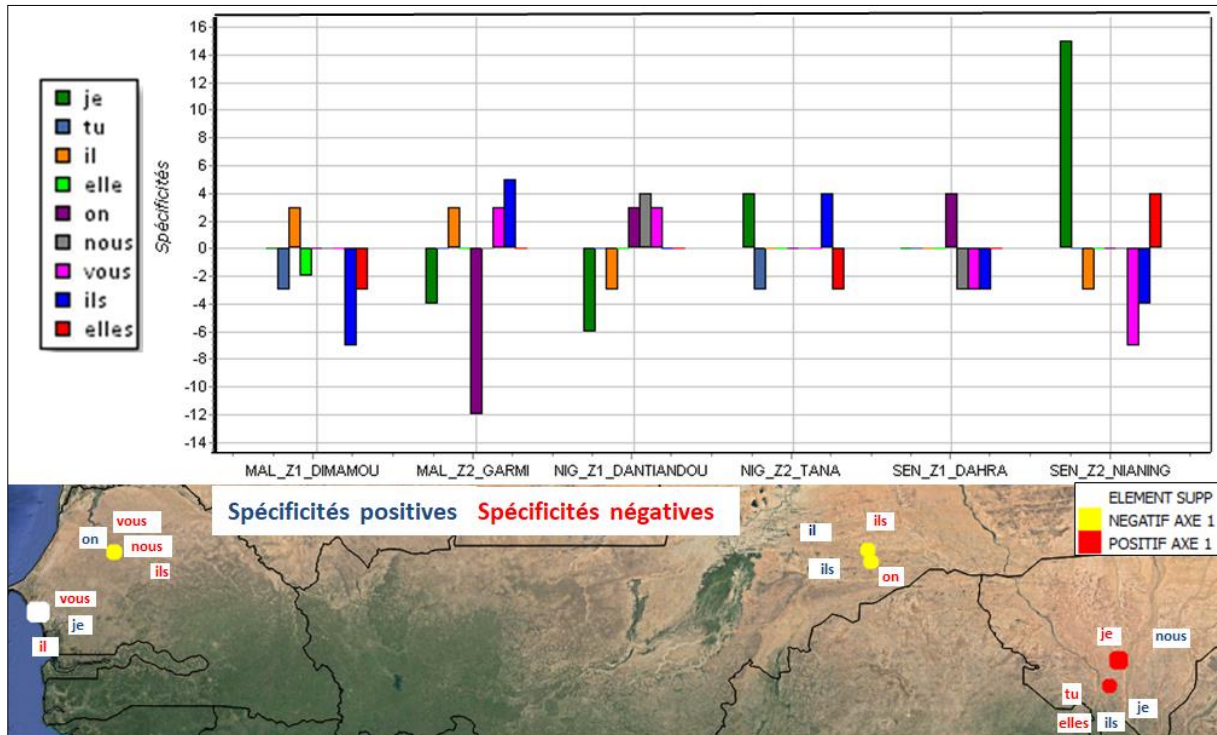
je
tu
il
elle
on
nous
vous
ils
elles

Spécificités

16
14
12
10
8
6
4
2
0
-2
-4
-6
-8
-10
-12
-14

MAL_Z1_DIMAMOU
MAL_Z2_GARMI
NIG_Z1_DANTIANDOU
NIG_Z2_TANA
SEN_Z1_DAHRA
SEN_Z2_NIANING

Spécificités positives Spécificités négatives

ELEMENT SUPP
NEGATIF AXE 1
POSITIF AXE 1

vous
on
nous
ils
vous
je
il
il
ils
ils
on
je
nous
tu
elles
ils
je